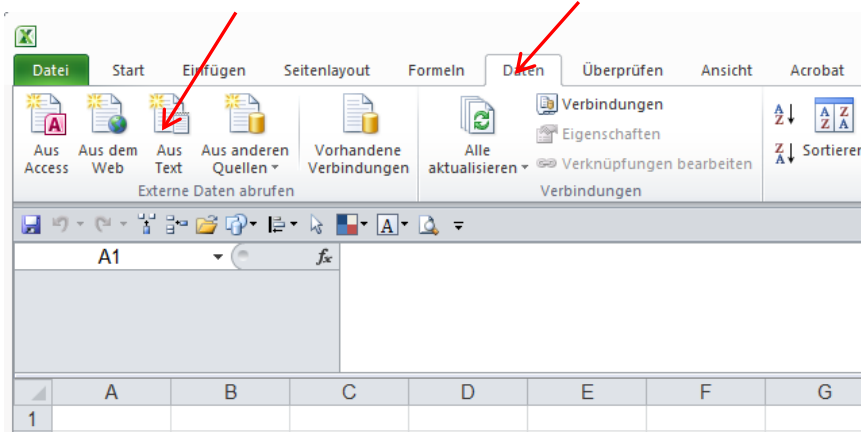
Datei Start Einfügen Seitenlayout Formeln Daten Überprüfen Ansicht Acrobat

Aus Access
Aus dem Web
Aus Text
Aus anderen Quellen
Vorhandene Verbindungen
Externe Daten abrufen

Alle aktualisieren
Verbindungen
Eigenschaften
Verknüpfungen bearbeiten
Verbindungen

Sortieren

A1
$f_x$

| | A | B | C | D | E | F | G |
|---|---|---|---|---|---|---|---|
| 1 | | | | | | | |